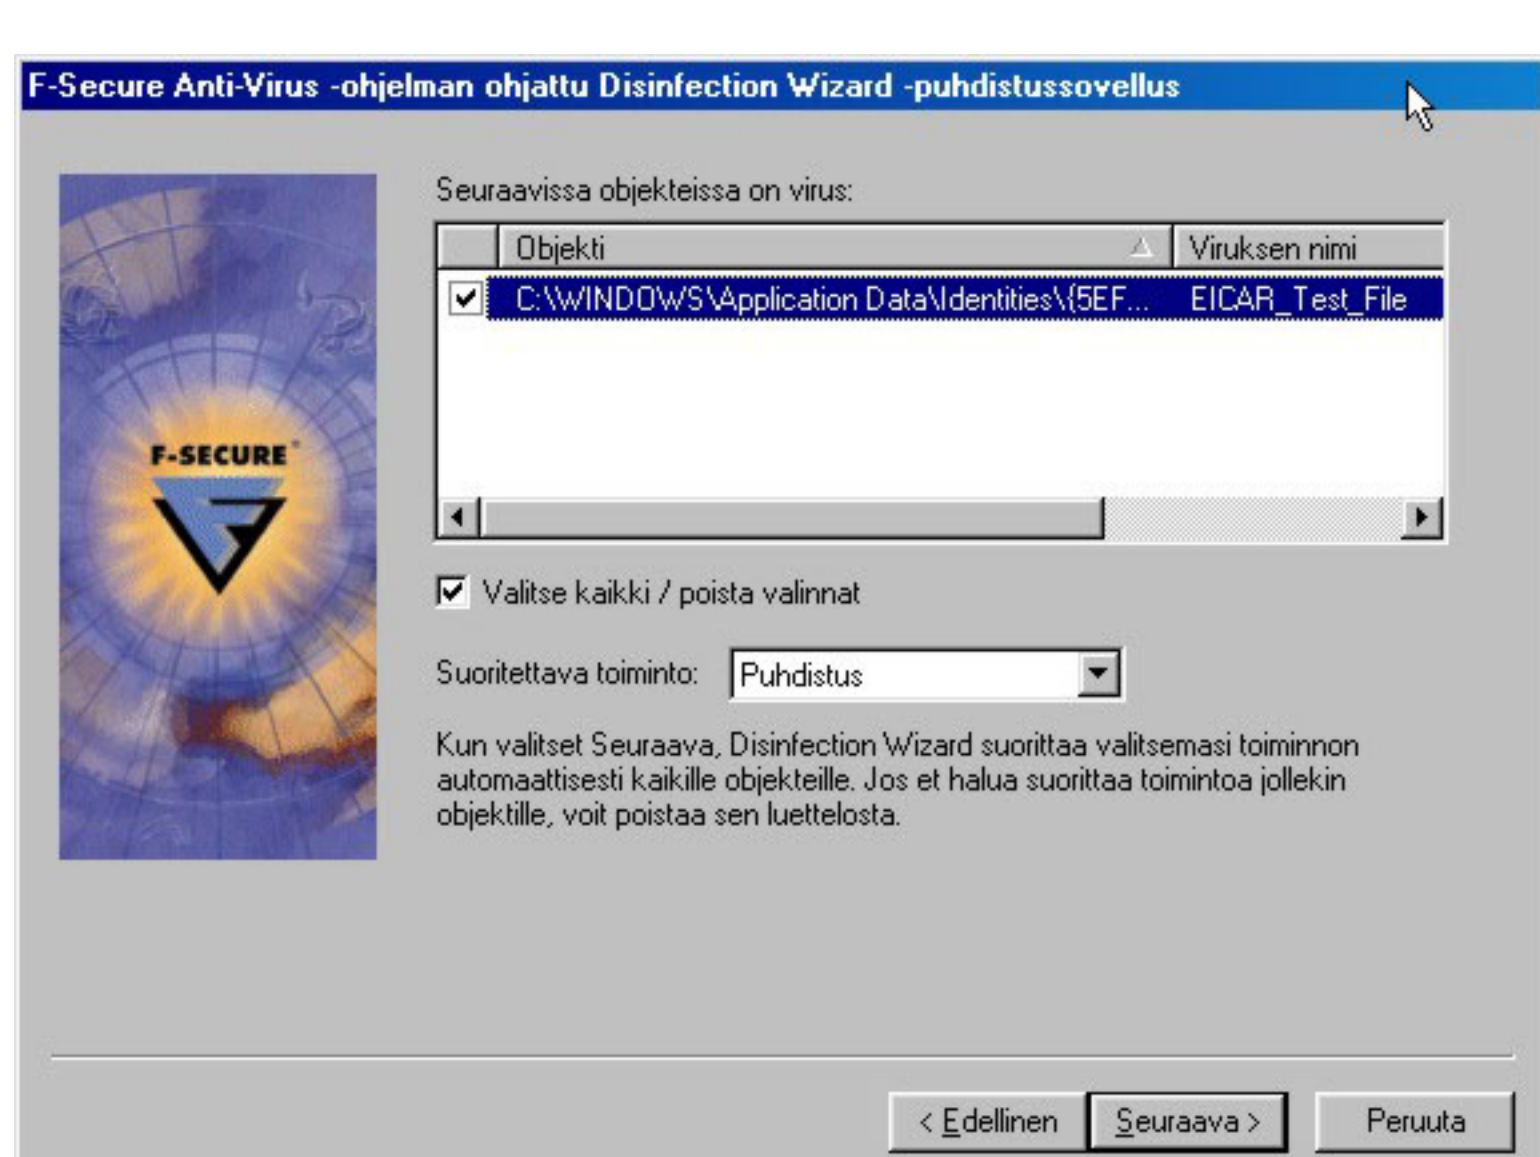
F-Secure Anti-Virus -ohjelman ohjattu Disinfection Wizard -puhdistussovellus

F-SECURE

Seuraavissa objekteissa on virus:

| | Objekti | Viruksen nimi |
|---|---|---|
| ☑ | C:\WINDOWS\Application Data\Identities\{5EF... | EICAR_Test_File |

☑ Valitse kaikki / poista valinnat

Suoritettava toiminto: Puhdistus

Kun valitset Seuraava, Disinfection Wizard suorittaa valitsemasi toiminnon automaattisesti kaikille objekteille. Jos et halua suorittaa toimintoa jollekin objektille, voit poistaa sen luettelosta.

< Edellinen   Seuraava >   Peruuta